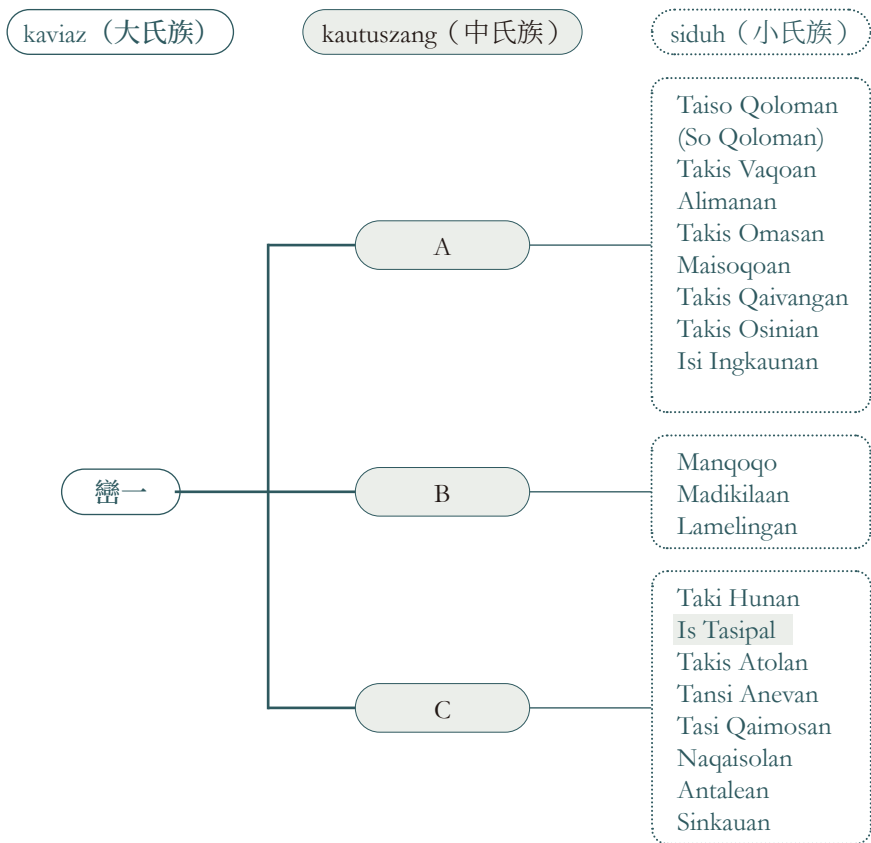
kaviaz（大氏族）

kautuszang（中氏族）

siduh（小氏族）

巒一

A

B

C

Taiso Qoloman
(So Qoloman)
Takis Vaqoan
Alimanan
Takis Omasan
Maisoqoan
Takis Qaivangan
Takis Osinian
Isi Ingkaunan

Manqoqo
Madikilaan
Lamelingan

Taki Hunan
Is Tasipal
Takis Atolan
Tansi Anevan
Tasi Qaimosan
Naqaisolan
Antalean
Sinkauan